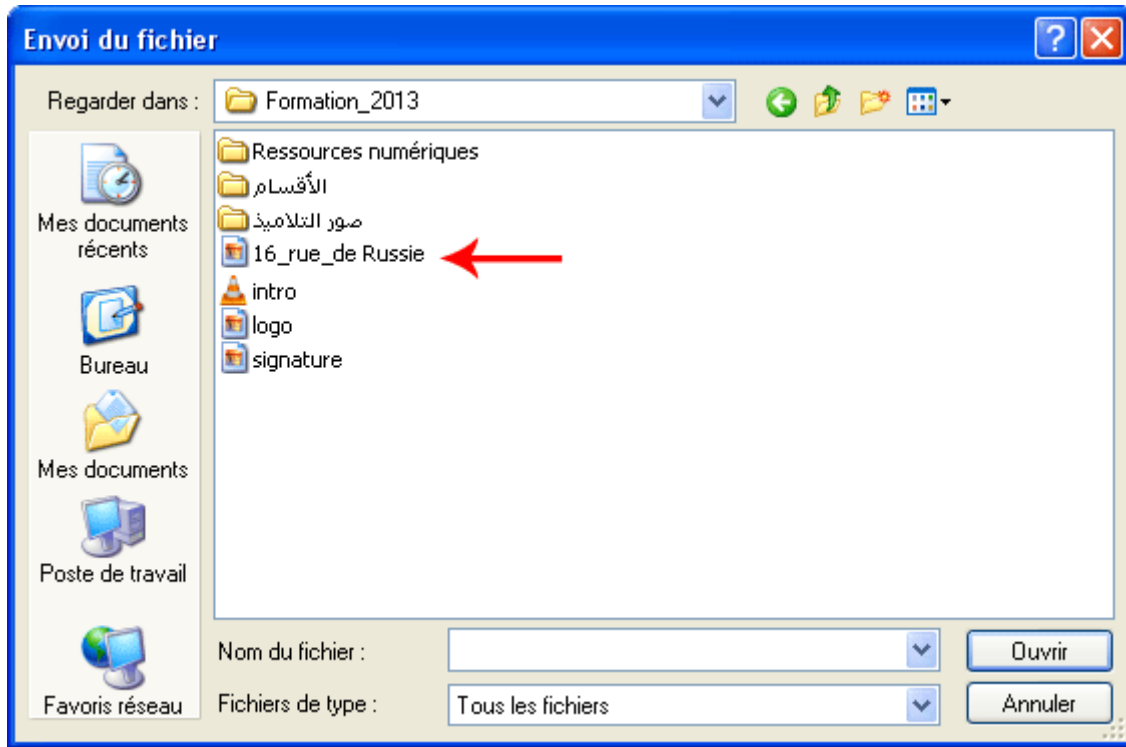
Envoi du fichier

Regarder dans : Formation_2013

Mes documents récents

Bureau

Mes documents

Poste de travail

Favoris réseau

Ressources numériques
الأقسام
صور التلاميذ
16_rue_de Russie
intro
logo
signature

Nom du fichier :

Fichiers de type : Tous les fichiers

Ouvrir

Annuler